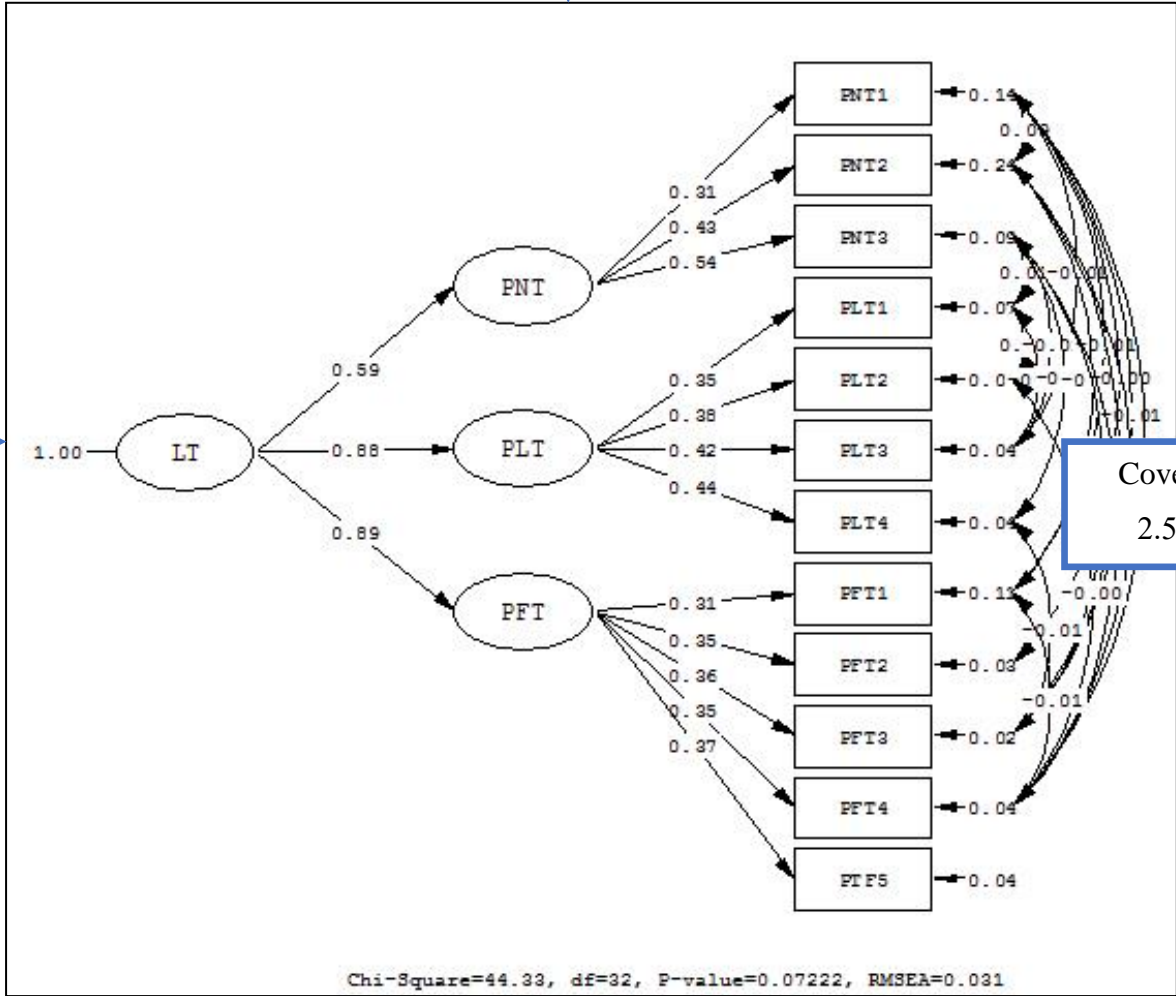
PNT1
PNT2
PNT3
PLT1
PLT2
PLT3
PLT4
PFT1
PFT2
PFT3
PFT4
PTF5

0.14
0.02
0.24
0.09
0.01 -0.04
0.07
0. -0.0 -0.01
0.0 -0 -0 -0.00
-0.01
0.04
0.04
0.12
-0.00
-0.01
0.03
-0.01
0.02
0.04
0.04

0.31
0.43
0.54
PNT
0.59
0.35
0.38
0.42
0.44
1.00
LT
0.88
PLT
0.89
PFT
0.31
0.35
0.36
0.35
0.37

Cove
2.5

Chi-Square=44.33, df=32, P-value=0.07222, RMSEA=0.031